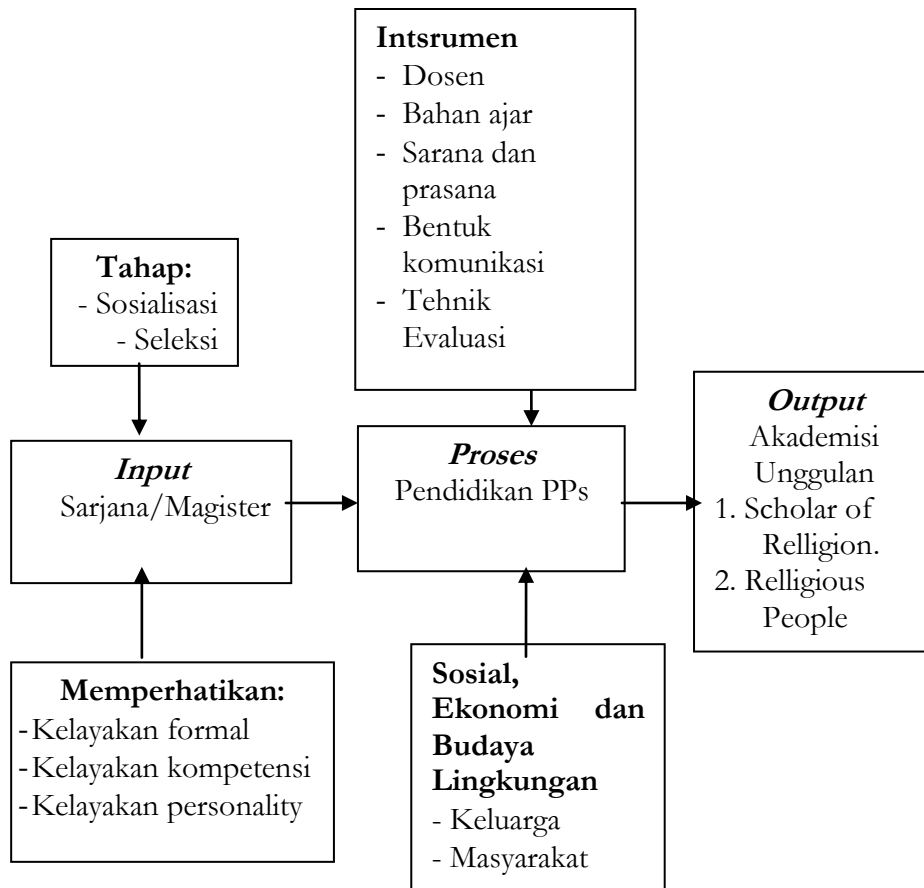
Intsrumen
- Dosen
- Bahan ajar
- Sarana dan prasana
- Bentuk komunikasi
- Tehnik Evaluasi

Tahap:
- Sosialisasi
- Seleksi

Input
Sarjana/Magister

Proses
Pendidikan PPs

Output
Akademisi Unggulan
1. Scholar of Relligion.
2. Relligious People

Memperhatikan:
- Kelayakan formal
- Kelayakan kompetensi
- Kelayakan personality

Sosial, Ekonomi dan Budaya Lingkungan
- Keluarga
- Masyarakat